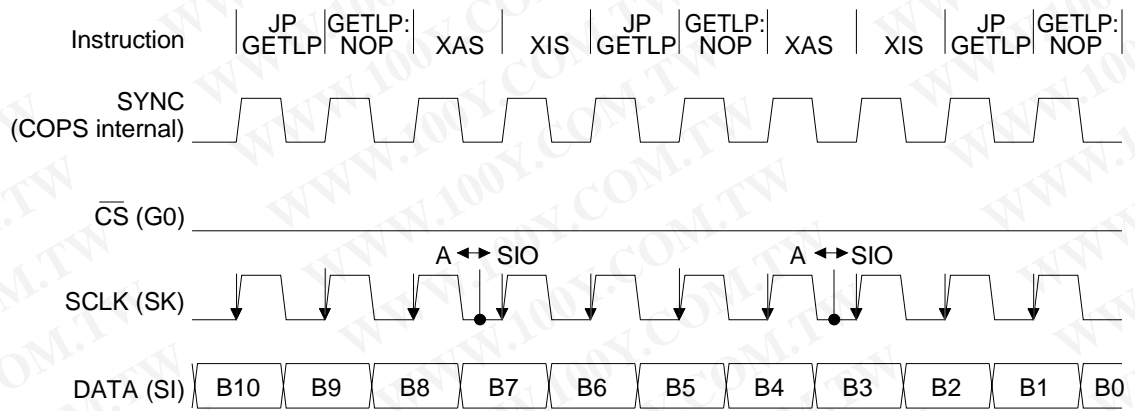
Instruction | JP GETLP | GETLP: NOP | XAS | XIS | JP GETLP | GETLP: NOP | XAS | XIS | JP GETLP | GETLP: NOP

SYNC (COPS internal)

$\overline{CS}$ (G0)

A ↔ SIO

A ↔ SIO

SCLK (SK)

DATA (SI) B10 B9 B8 B7 B6 B5 B4 B3 B2 B1 B0

WWW.100Y.COM.TW